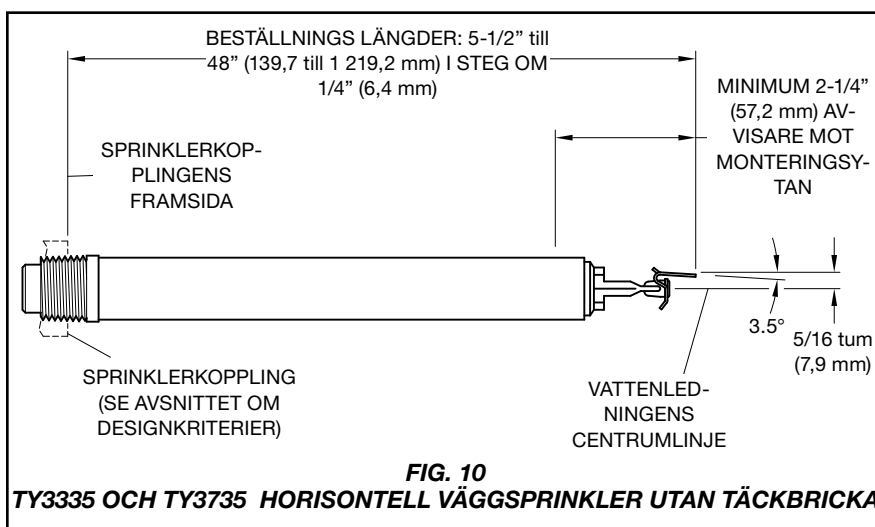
BESTÄLLNINGS LÄNGDER: 5-1/2" till 48" (139,7 till 1 219,2 mm) I STEG OM 1/4" (6,4 mm)

MINIMUM 2-1/4" (57,2 mm) AVVISARE MOT MONTERINGSYTAN

SPRINKLERKOPPLINGENS FRAMSIDA

3.5°

5/16 tum (7,9 mm)

SPRINKLERKOPPLING (SE AVSNITTET OM DESIGNKRITERIER)

VATTENLEDNINGENS CENTRUMLINJE

FIG. 10
TY3335 OCH TY3735 HORISONTELL VÄGGSPRINKLER UTAN TÄCKBRICKA